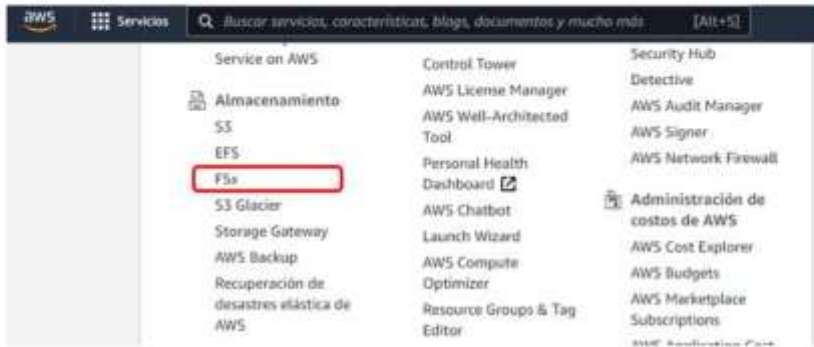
aws Servicios Buscar servicios, características, blogs, documentos y mucho más [Alt+S]

Service on AWS

Almacenamiento
S3
EFS
FSx
S3 Glacier
Storage Gateway
AWS Backup
Recuperación de desastres elástica de AWS

Control Tower
AWS License Manager
AWS Well-Architected Tool
Personal Health Dashboard
AWS Chatbot
Launch Wizard
AWS Compute Optimizer
Resource Groups & Tag Editor

Security Hub
Detective
AWS Audit Manager
AWS Signer
AWS Network Firewall

Administración de costos de AWS
AWS Cost Explorer
AWS Budgets
AWS Marketplace Subscriptions
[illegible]